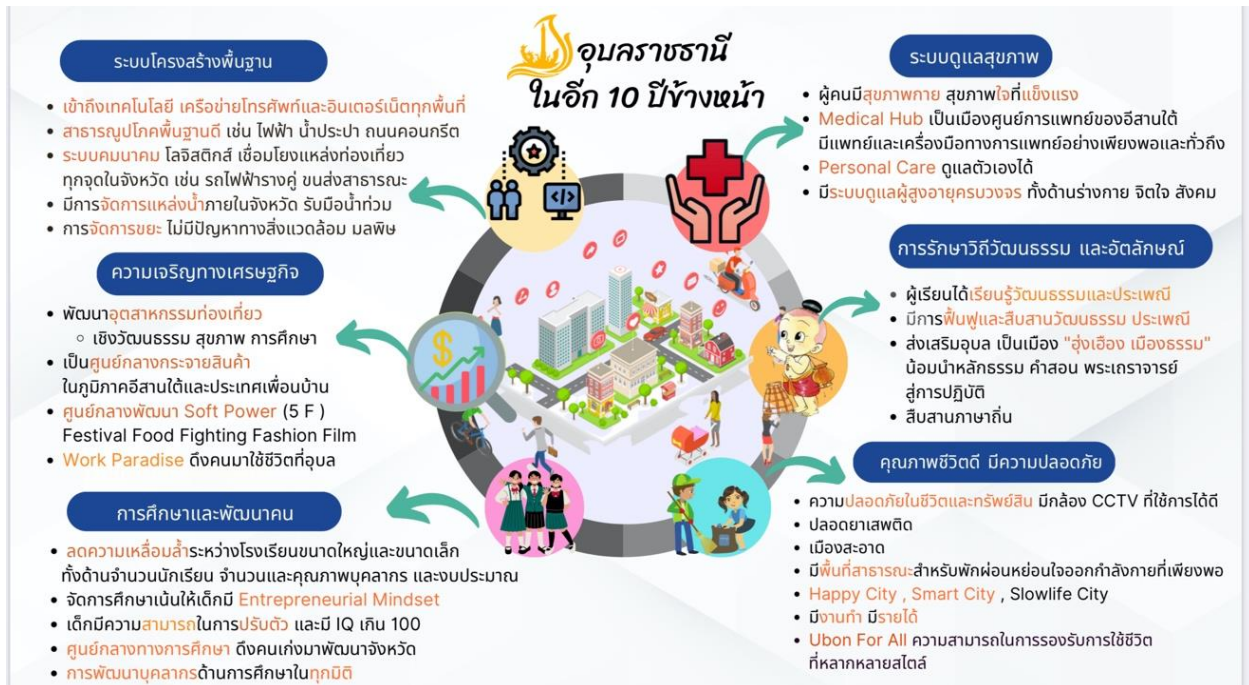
อุบลราชธานี
ในอีก 10 ปีข้างหน้า

ระบบโครงสร้างพื้นฐาน

• เข้าถึงเทคโนโลยี เครือข่ายโทรศัพท์และอินเตอร์เน็ตทุกพื้นที่
• สาธารณูปโภคพื้นฐานดี เช่น ไฟฟ้า น้ำประปา ถนนคอนกรีต
• ระบบคมนาคม โลจิสติกส์ เชื่อมโยงแหล่งท่องเที่ยว ทุกจุดในจังหวัด เช่น รถไฟฟ้ารางคู่ ขนส่งสาธารณะ
• มีการจัดการแหล่งน้ำภายในจังหวัด รับมือน้ำท่วม
• การจัดการขยะ ไม่มีปัญหาทางสิ่งแวดล้อม มลพิษ

ความเจริญทางเศรษฐกิจ

• พัฒนาอุตสาหกรรมท่องเที่ยว
○ เชิงวัฒนธรรม สุขภาพ การศึกษา
• เป็นศูนย์กลางกระจายสินค้า ในภูมิภาคอีสานใต้และประเทศเพื่อนบ้าน
• ศูนย์กลางพัฒนา Soft Power (5 F ) Festival Food Fighting Fashion Film
• Work Paradise ดึงคนมาใช้ชีวิตที่อุบล

การศึกษาและพัฒนาคน

• ลดความเหลื่อมล้ำระหว่างโรงเรียนขนาดใหญ่และขนาดเล็ก ทั้งด้านจำนวนนักเรียน จำนวนและคุณภาพบุคลากร และงบประมาณ
• จัดการศึกษาเน้นให้เด็กมี Entrepreneurial Mindset
• เด็กมีความสามารถในการปรับตัว และมี IQ เกิน 100
• ศูนย์กลางทางการศึกษา ดึงคนเก่งมาพัฒนาจังหวัด
• การพัฒนาบุคลากรด้านการศึกษาในทุกมิติ

ระบบดูแลสุขภาพ

• ผู้คนมีสุขภาพกาย สุขภาพใจที่แข็งแรง
• Medical Hub เป็นเมืองศูนย์การแพทย์ของอีสานใต้ มีแพทย์และเครื่องมือทางการแพทย์อย่างเพียงพอและทั่วถึง
• Personal Care ดูแลตัวเองได้
• มีระบบดูแลผู้สูงอายุครบวงจร ทั้งด้านร่างกาย จิตใจ สังคม

การรักษาวิถีวัฒนธรรม และอัตลักษณ์

• ผู้เรียนได้เรียนรู้วัฒนธรรมและประเพณี
• มีการฟื้นฟูและสืบสานวัฒนธรรม ประเพณี
• ส่งเสริมอุบล เป็นเมือง "อุ่งเฮือง เมืองธรรม" น้อมนำหลักธรรม คำสอน พระเถราจารย์ สู่การปฏิบัติ
• สืบสานภาษาถิ่น

คุณภาพชีวิตดี มีความปลอดภัย

• ความปลอดภัยในชีวิตและทรัพย์สิน มีกล้อง CCTV ที่ใช้การได้ดี
• ปลอดยาเสพติด
• เมืองสะอาด
• มีพื้นที่สาธารณะสำหรับพักผ่อนหย่อนใจออกกำลังกายที่เพียงพอ
• Happy City , Smart City , Slowlife City
• มีงานทำ มีรายได้
• Ubon For All ความสามารถในการรองรับการใช้ชีวิต ที่หลากหลายสไตล์